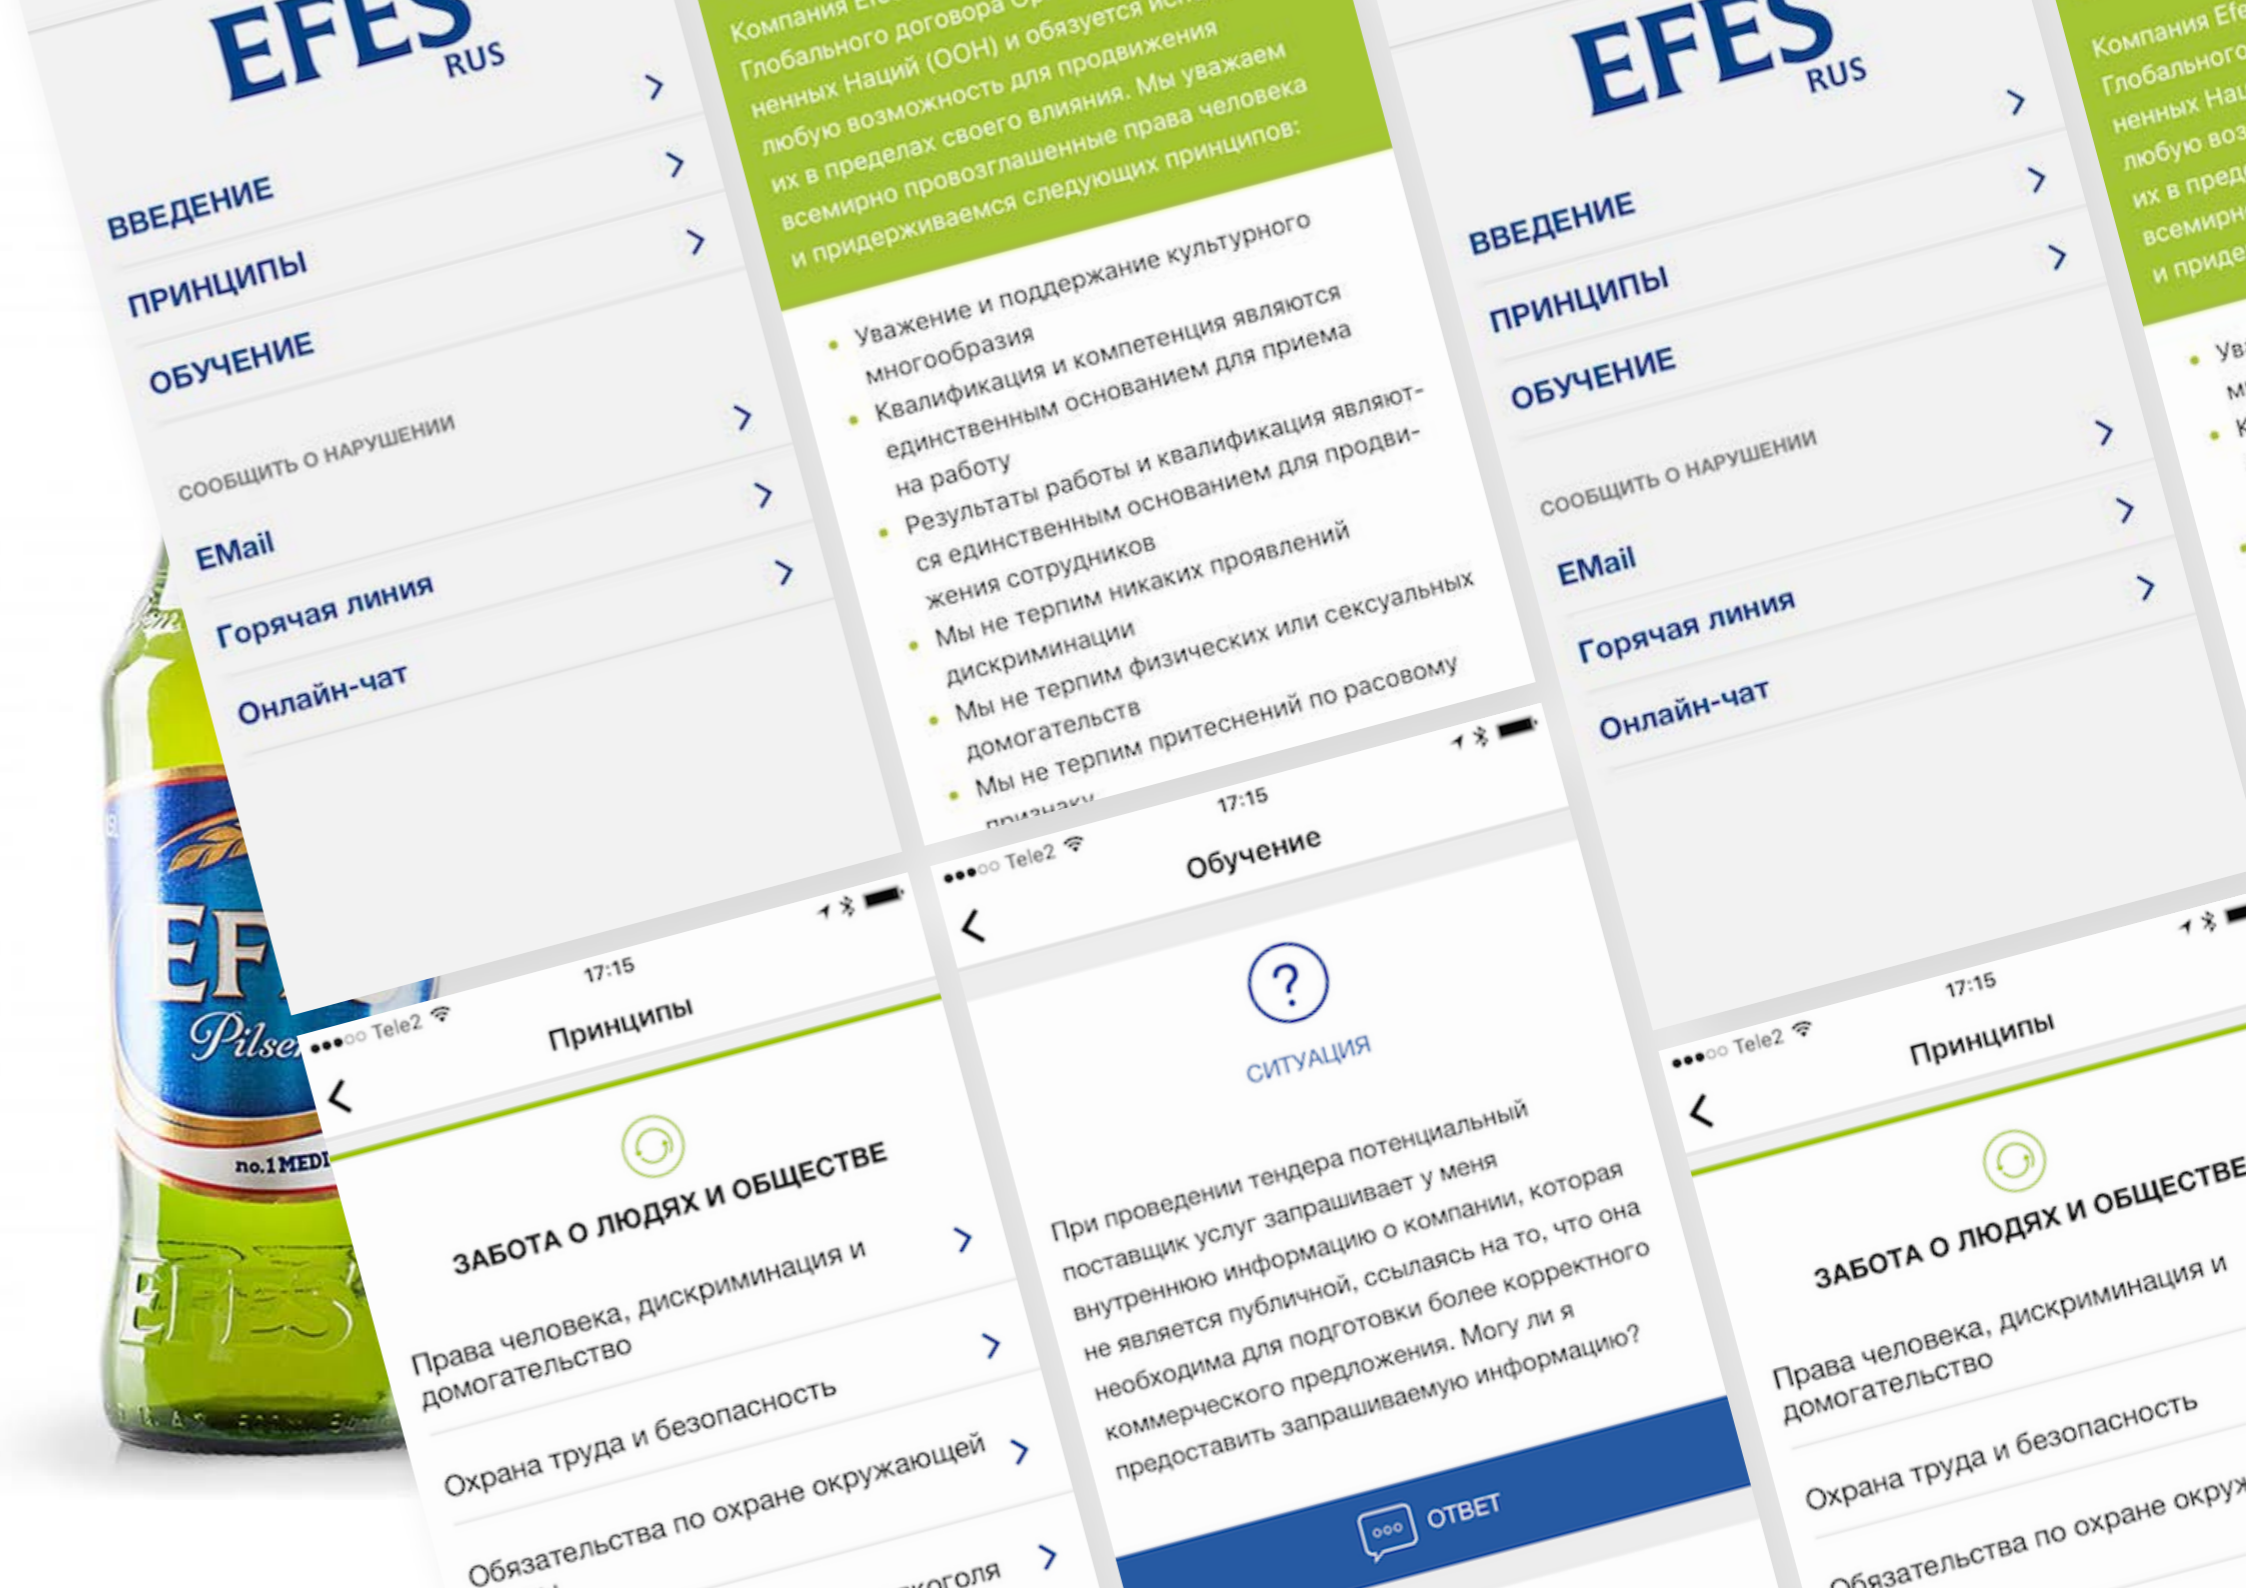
EFES RUS

ВВЕДЕНИЕ
ПРИНЦИПЫ
ОБУЧЕНИЕ

СООБЩИТЬ О НАРУШЕНИИ
EMail
Горячая линия
Онлайн-чат

Компания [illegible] Глобального договора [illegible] ненных Наций (ООН) и обязуется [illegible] любую возможность для продвижения их в пределах своего влияния. Мы уважаем всемирно провозглашенные права человека и придерживаемся следующих принципов:

Уважение и поддержание культурного многообразия
Квалификация и компетенция являются единственным основанием для приема на работу
Результаты работы и квалификация являются единственным основанием для продвижения сотрудников
Мы не терпим никаких проявлений дискриминации
Мы не терпим физических или сексуальных домогательств
Мы не терпим притеснений по расовому признаку

EFES RUS

ВВЕДЕНИЕ
ПРИНЦИПЫ
ОБУЧЕНИЕ

СООБЩИТЬ О НАРУШЕНИИ
EMail
Горячая линия
Онлайн-чат

Компания Efe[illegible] Глобального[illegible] ненных Нац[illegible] любую воз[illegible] их в пред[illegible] всемирн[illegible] и приде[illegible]

EFES Pilsen no.1 MEDI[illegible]

●●●○○ Tele2 17:15
Принципы

ЗАБОТА О ЛЮДЯХ И ОБЩЕСТВЕ
Права человека, дискриминация и домогательство
Охрана труда и безопасность
Обязательства по охране окружающей
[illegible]когольа

●●●○○ Tele2 17:15
Обучение

?
СИТУАЦИЯ

При проведении тендера потенциальный поставщик услуг запрашивает у меня внутреннюю информацию о компании, которая не является публичной, ссылаясь на то, что она необходима для подготовки более корректного коммерческого предложения. Могу ли я предоставить запрашиваемую информацию?

ОТВЕТ

●●●○○ Tele2 17:15
Принципы

ЗАБОТА О ЛЮДЯХ И ОБЩЕСТВЕ
Права человека, дискриминация и домогательство
Охрана труда и безопасность
Обязательства по охране окру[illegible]